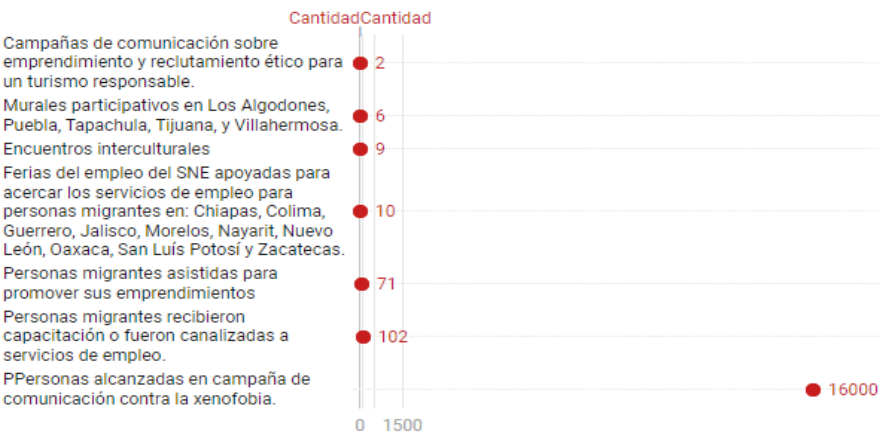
CantidadCantidad

Campañas de comunicación sobre emprendimiento y reclutamiento ético para un turismo responsable. 2

Murales participativos en Los Algodones, Puebla, Tapachula, Tijuana, y Villahermosa. 6

Encuentros interculturales 9

Ferias del empleo del SNE apoyadas para acercar los servicios de empleo para personas migrantes en: Chiapas, Colima, Guerrero, Jalisco, Morelos, Nayarit, Nuevo León, Oaxaca, San Luís Potosí y Zacatecas. 10

Personas migrantes asistidas para promover sus emprendimientos 71

Personas migrantes recibieron capacitación o fueron canalizadas a servicios de empleo. 102

PPersonas alcanzadas en campaña de comunicación contra la xenofobia. 16000

0 1500